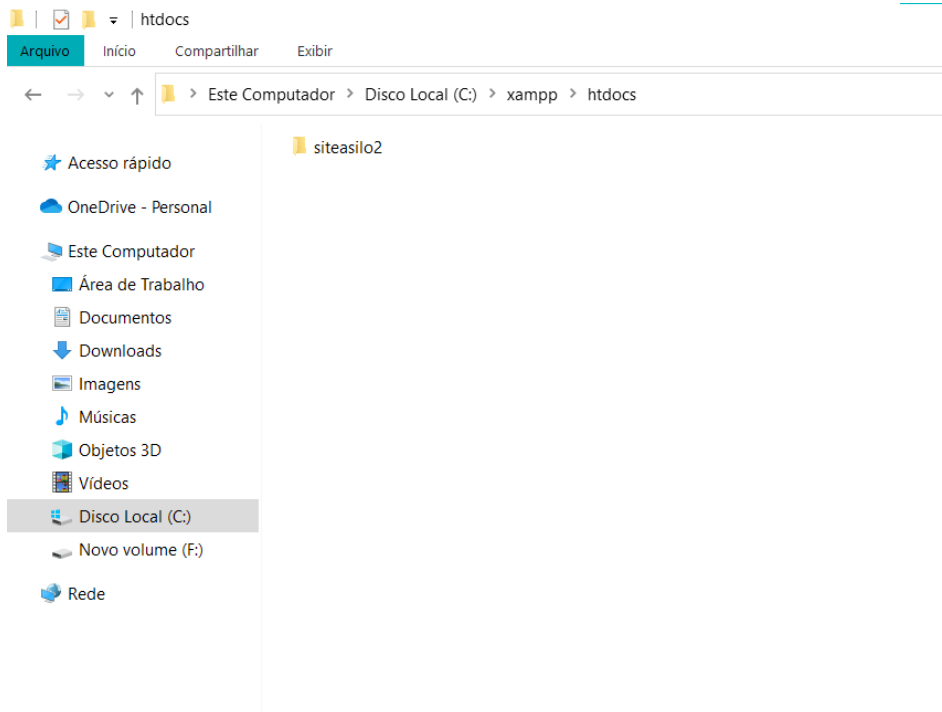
htdocs

Arquivo Início Compartilhar Exibir

Este Computador > Disco Local (C:) > xampp > htdocs

Acesso rápido
OneDrive - Personal
Este Computador
Área de Trabalho
Documentos
Downloads
Imagens
Músicas
Objetos 3D
Vídeos
Disco Local (C:)
Novo volume (F:)
Rede

siteasilo2